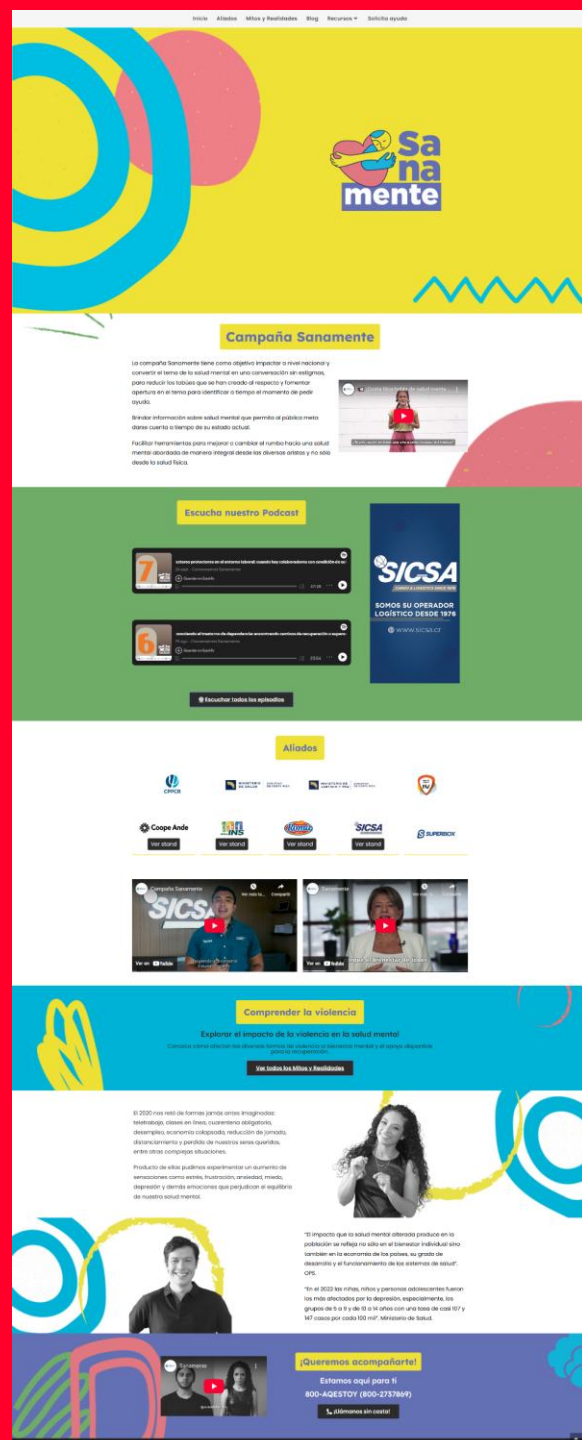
Inicio Aliados Mitos y Realidades Blog Recursos ▾ Solicita ayuda

Sa na mente

Campaña Sanamente

La campaña Sanamente tiene como objetivo impactar a nivel nacional y convertir el tema de la salud mental en una conversación sin estigmas, para reducir los tabúes que se han creado al respecto y fomentar apertura en el tema para identificar a tiempo el momento de pedir ayuda.

Brindar información sobre salud mental que permita al público meta darse cuenta a tiempo de su estado actual.

Facilitar herramientas para mejorar o cambiar el rumbo hacia una salud mental abordada de manera integral desde las diversas aristas y no sólo desde la salud física.

Cómo funciona la salud mental...

Escucha nuestro Podcast

Factores protectores en el entorno laboral: cuando hay colaboradores con condición de sal...
Drupi · Conversemos Sanamente
Guardar en Spotify
27:25

Abordando el trastorno de dependencia: encontrando caminos de recuperación y espera...
Drupi · Conversemos Sanamente
Guardar en Spotify
25:04

Escuchar todos los episodios

SICSA
SOMOS SU OPERADOR LOGÍSTICO DESDE 1976
www.sicsa.cr

Aliados

CPPCR
MINISTERIO DE SALUD
MINISTERIO DE CIENCIA Y PAZ
PAI

Coope Ande
Ver stand
INS
Ver stand
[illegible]
Ver stand
SICSA
Ver stand
SUPERBOX

Campaña Sanamente
Ver más tarde Compartir
Ver en YouTube

Sanamente
Ver en YouTube

Comprender la violencia

Explorar el impacto de la violencia en la salud mental

Conozca cómo afectan las diversas formas de violencia al bienestar mental y el apoyo disponible para la recuperación.

Ver todos los Mitos y Realidades

El 2020 nos retó de formas jamás antes imaginadas: teletrabajo, clases en línea, cuarentena obligatoria, desempleo, economía colapsada, reducción de jornada, distanciamiento y pérdida de nuestros seres queridos, entre otras complejas situaciones.

Producto de ellas pudimos experimentar un aumento de sensaciones como estrés, frustración, ansiedad, miedo, depresión y demás emociones que perjudican el equilibrio de nuestra salud mental.

"El impacto que la salud mental alterada produce en la población se refleja no sólo en el bienestar individual sino también en la economía de los países, su grado de desarrollo y el funcionamiento de los sistemas de salud". OPS.

"En el 2022 las niñas, niños y personas adolescentes fueron los más afectados por la depresión, especialmente, los grupos de 5 a 9 y de 10 a 14 años con una tasa de casi 107 y 147 casos por cada 100 mil". Ministerio de Salud.

Sanamente

¡Queremos acompañarte!

Estamos aquí para ti
800-AQESTOY (800-2737869)

¡Llámanos sin costo!